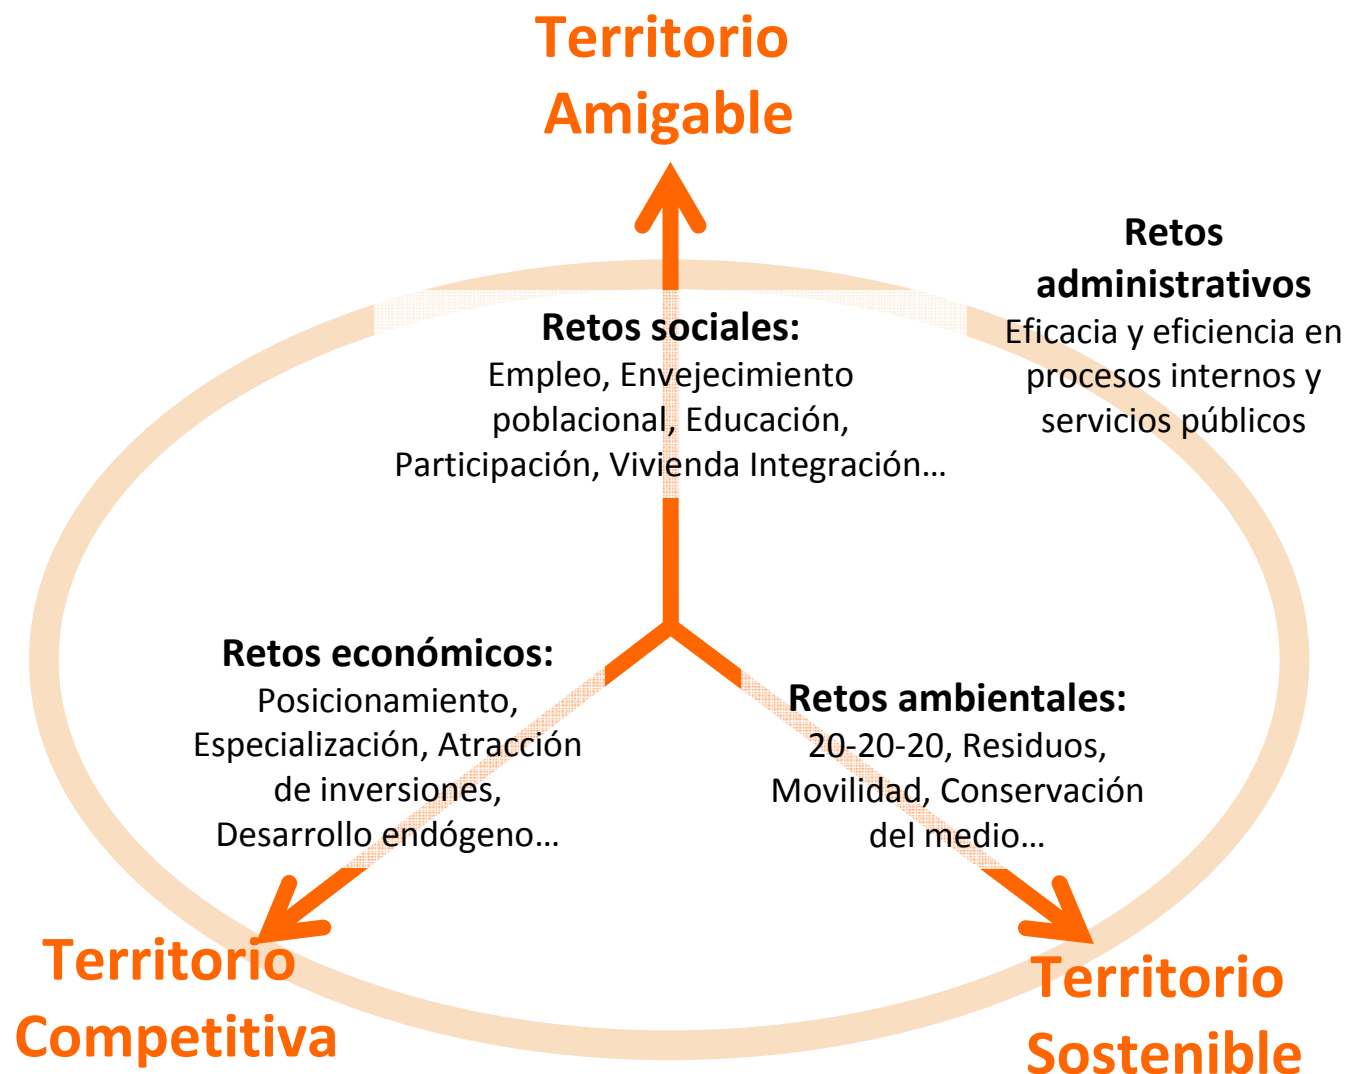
Territorio Amigable

Retos administrativos
Eficacia y eficiencia en procesos internos y servicios públicos

Retos sociales:
Empleo, Envejecimiento poblacional, Educación, Participación, Vivienda Integración…

Retos económicos:
Posicionamiento, Especialización, Atracción de inversiones, Desarrollo endógeno…

Retos ambientales:
20-20-20, Residuos, Movilidad, Conservación del medio…

Territorio Competitiva

Territorio Sostenible